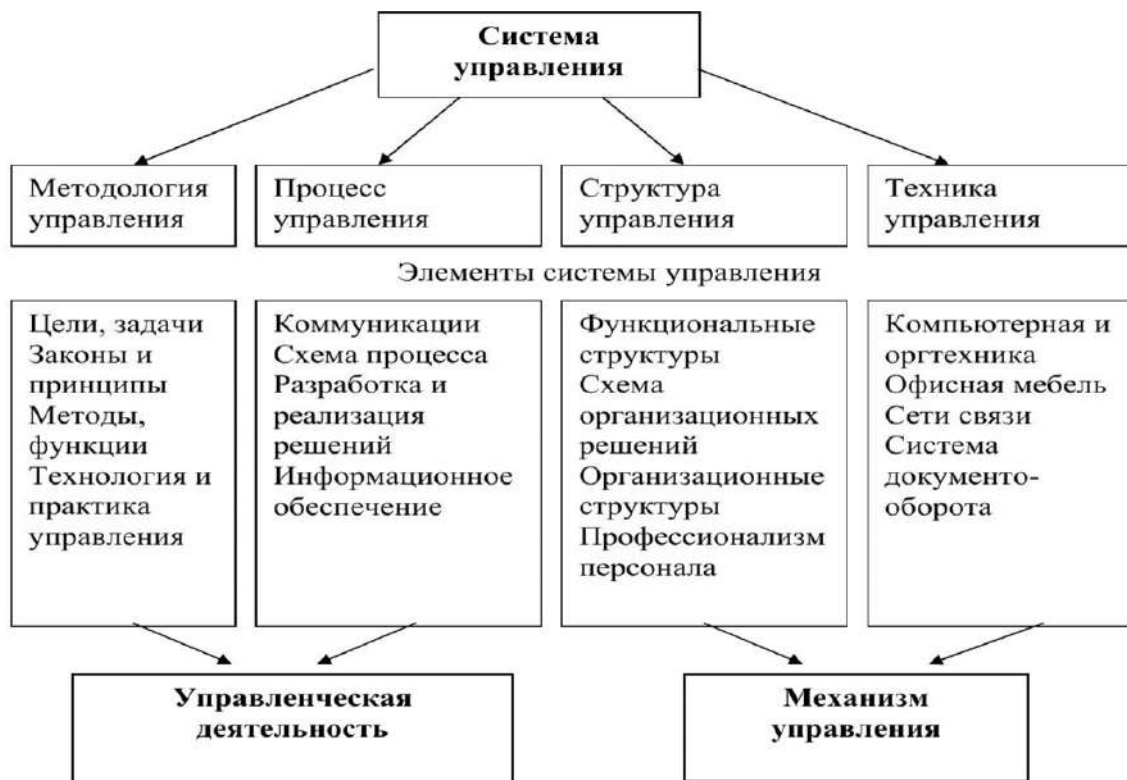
Система управления

Методология управления

Процесс управления

Структура управления

Техника управления

Элементы системы управления

Цели, задачи
Законы и принципы
Методы, функции
Технология и практика управления

Коммуникации
Схема процесса
Разработка и реализация решений
Информационное обеспечение

Функциональные структуры
Схема организационных решений
Организационные структуры
Профессионализм персонала

Компьютерная и оргтехника
Офисная мебель
Сети связи
Система документооборота

Управленческая деятельность

Механизм управления